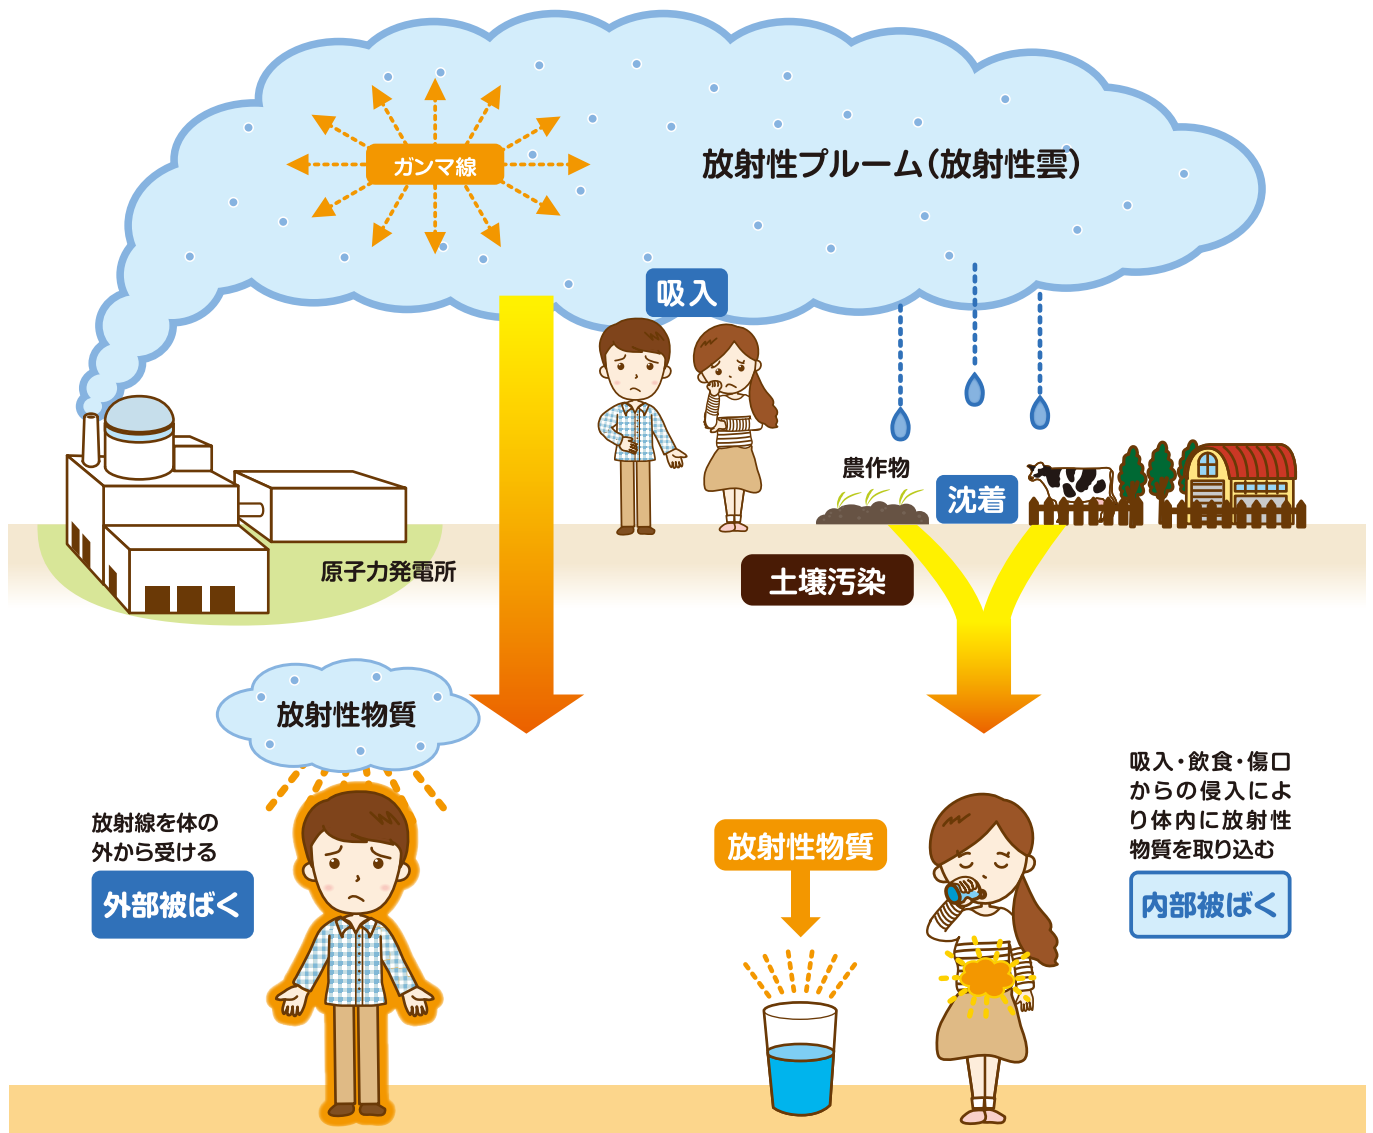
ガンマ線

放射性プルーム(放射性雲)

吸入

農作物

沈着

原子力発電所

土壌汚染

放射性物質

放射線を体の外から受ける

外部被ばく

放射性物質

吸入・飲食・傷口からの侵入により体内に放射性物質を取り込む

内部被ばく